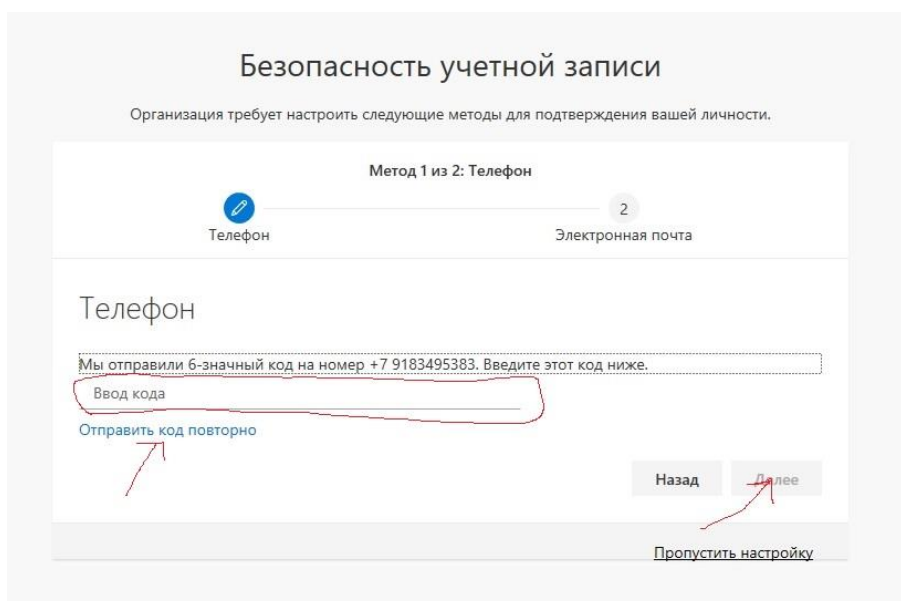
Безопасность учетной записи

Организация требует настроить следующие методы для подтверждения вашей личности.

Метод 1 из 2: Телефон

2

Телефон

Электронная почта

Телефон

Мы отправили 6-значный код на номер +7 9183495383. Введите этот код ниже.

Ввод кода

Отправить код повторно

Назад

Далее

Пропустить настройку